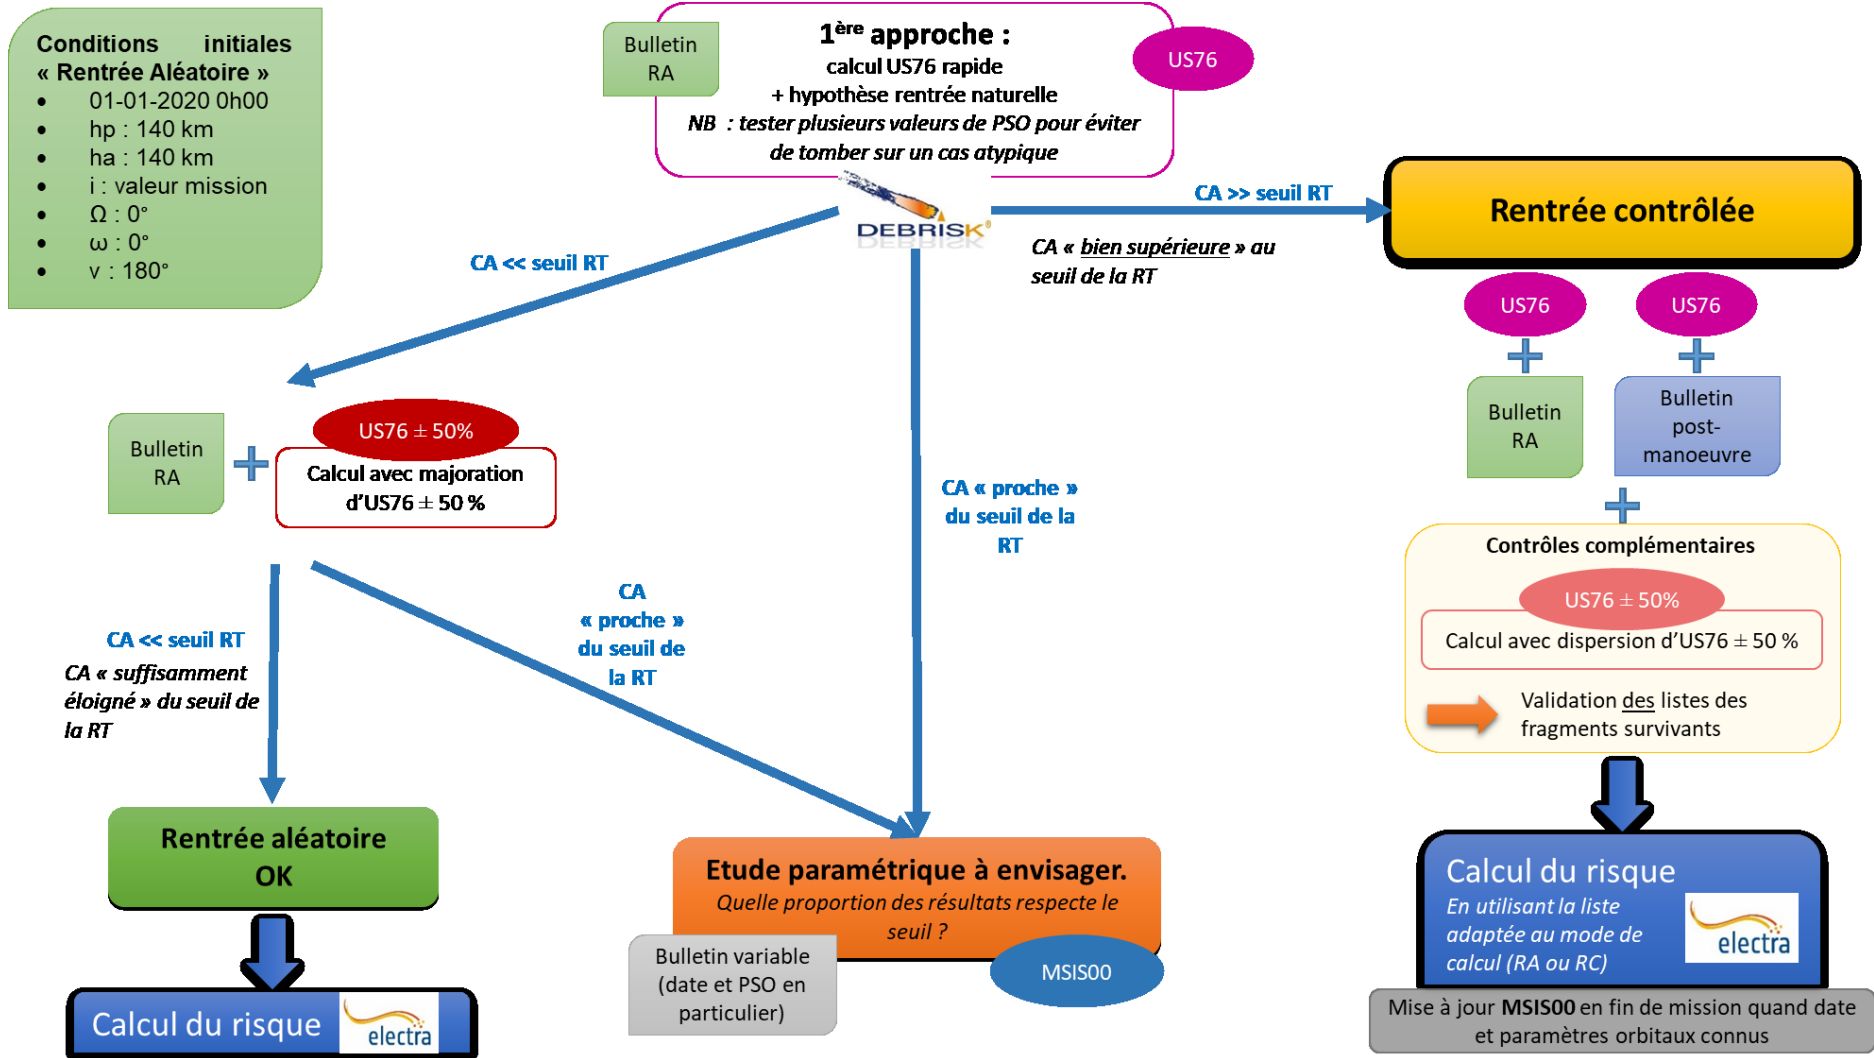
Conditions initiales « Rentrée Aléatoire »
- 01-01-2020 0h00
- hp : 140 km
- ha : 140 km
- i : valeur mission
- Ω : 0°
- ω : 0°
- v : 180°

Bulletin RA

1ère approche :
calcul US76 rapide
+ hypothèse rentrée naturelle
NB : tester plusieurs valeurs de PSO pour éviter de tomber sur un cas atypique

US76

DEBRISK

CA >> seuil RT

CA « bien supérieure » au seuil de la RT

Rentrée contrôlée

US76

US76

Bulletin RA

Bulletin post-manoeuvre

Contrôles complémentaires

US76 ± 50%

Calcul avec dispersion d'US76 ± 50 %

Validation des listes des fragments survivants

Calcul du risque

En utilisant la liste adaptée au mode de calcul (RA ou RC)

electra

Mise à jour MSIS00 en fin de mission quand date et paramètres orbitaux connus

CA << seuil RT

Bulletin RA

US76 ± 50%

Calcul avec majoration d'US76 ± 50 %

CA « proche » du seuil de la RT

CA « proche » du seuil de la RT

CA << seuil RT

CA « suffisamment éloigné » du seuil de la RT

Rentrée aléatoire OK

Calcul du risque

electra

Etude paramétrique à envisager.

Quelle proportion des résultats respecte le seuil ?

Bulletin variable (date et PSO en particulier)

MSIS00